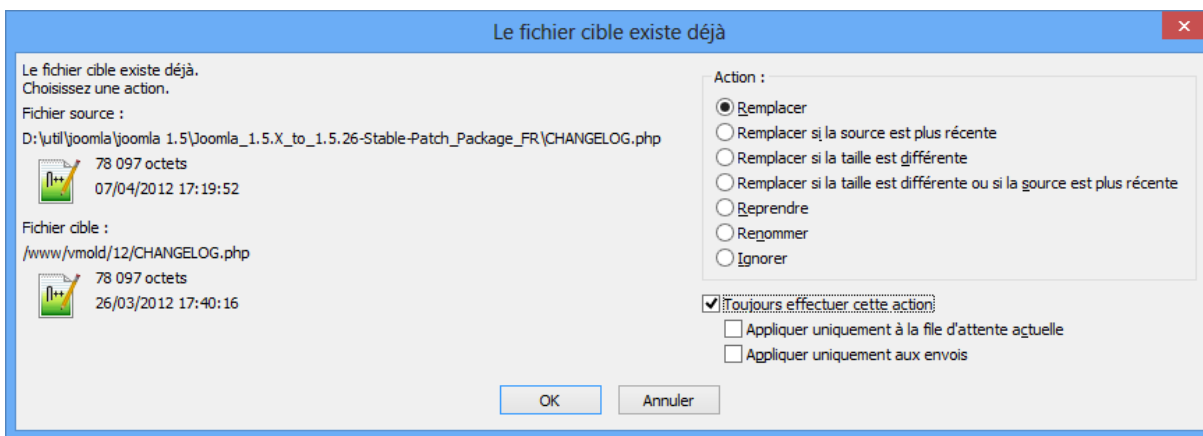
Le fichier cible existe déjà

Le fichier cible existe déjà.
Choisissez une action.

Fichier source :
D:\util\joomla\joomla 1.5\Joomla_1.5.X_to_1.5.26-Stable-Patch_Package_FR\CHANGELOG.php
78 097 octets
07/04/2012 17:19:52

Fichier cible :
/www/vmold/12/CHANGELOG.php
78 097 octets
26/03/2012 17:40:16

Action :
Remplacer
Remplacer si la source est plus récente
Remplacer si la taille est différente
Remplacer si la taille est différente ou si la source est plus récente
Reprendre
Renommer
Ignorer

Toujours effectuer cette action
Appliquer uniquement à la file d'attente actuelle
Appliquer uniquement aux envois

OK
Annuler